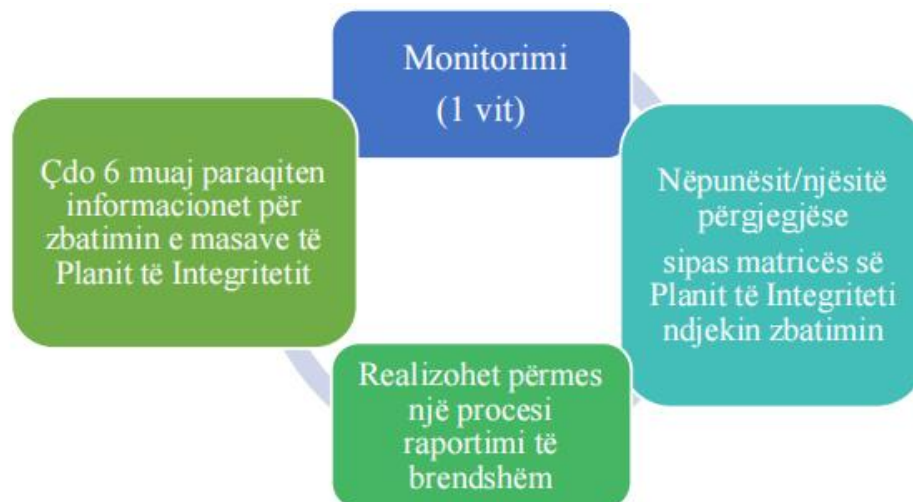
Monitorimi

(1 vit)

Nëpunësit/njësitë përgjegjëse

sipas matricës së Planit të Integriteti ndjekin zbatimin

Realizohet përmes një procesi raportimi të brendshëm

Çdo 6 muaj paraqiten informacionet për zbatimin e masave të Planit të Integritetit